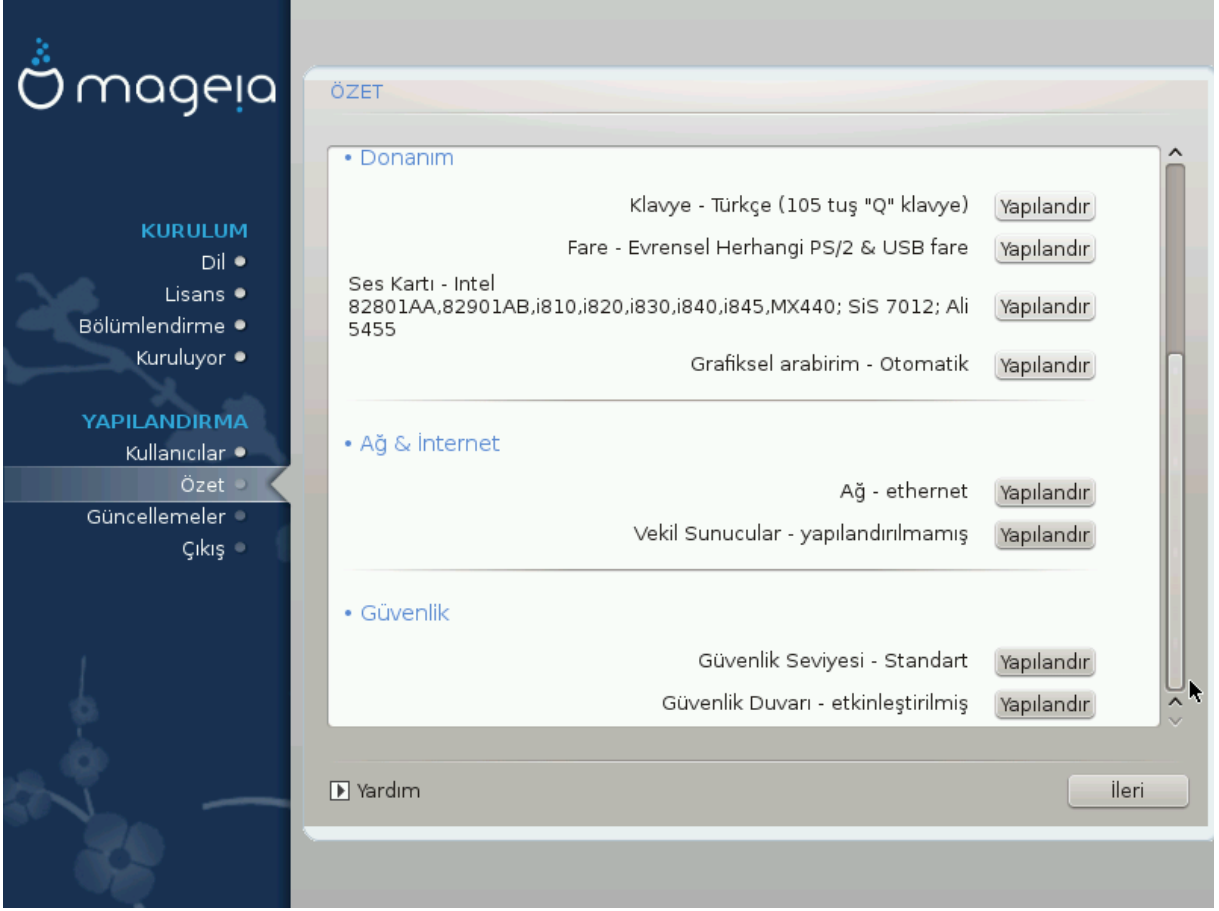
mageia

KURULUM
Dil
Lisans
Bölümlendirme
Kuruluyor

YAPILANDIRMA
Kullanıcılar
Özet
Güncellemeler
Çıkış

ÖZET

• Donanım

Klavye - Türkçe (105 tuş "Q" klavye) Yapılandır

Fare - Evrensel Herhangi PS/2 & USB fare Yapılandır

Ses Kartı - Intel 82801AA,82901AB,i810,i820,i830,i840,i845,MX440; SiS 7012; Ali 5455 Yapılandır

Grafiksel arabirim - Otomatik Yapılandır

• Ağ & İnternet

Ağ - ethernet Yapılandır

Vekil Sunucular - yapılandırılmamış Yapılandır

• Güvenlik

Güvenlik Seviyesi - Standart Yapılandır

Güvenlik Duvarı - etkinleştirilmiş Yapılandır

Yardım

İleri